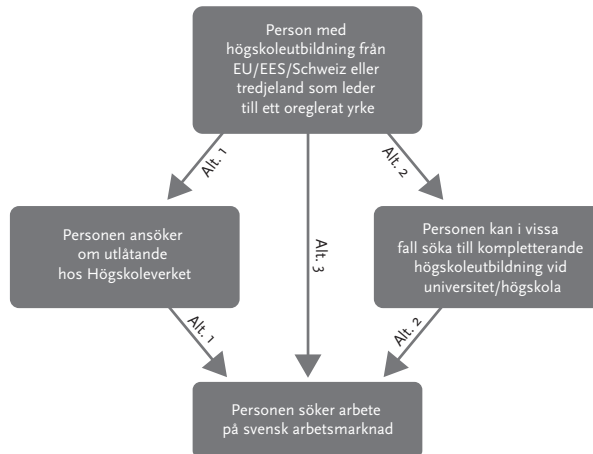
Person med högskoleutbildning från EU/EES/Schweiz eller tredjeland som leder till ett oreglerat yrke

Alt. 1

Alt. 3

Alt. 2

Personen ansöker om utlåtande hos Högskoleverket

Personen kan i vissa fall söka till kompletterande högskoleutbildning vid universitet/högskola

Alt. 1

Alt. 2

Personen söker arbete på svensk arbetsmarknad